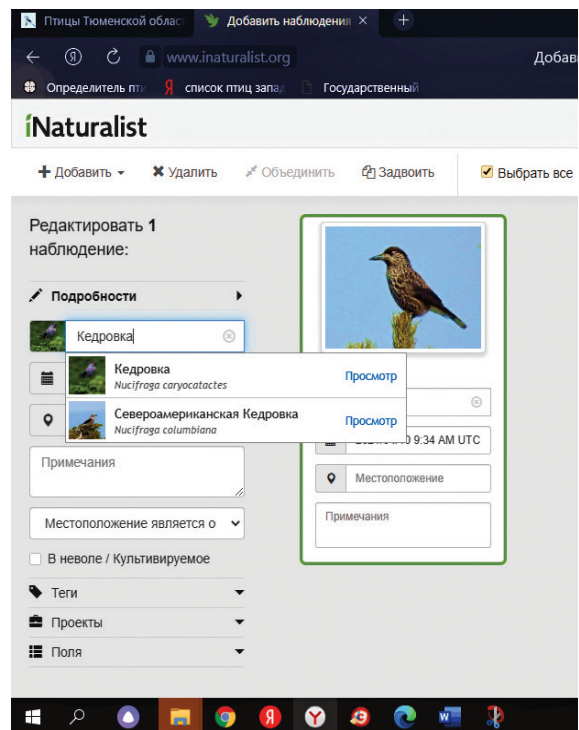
Птицы Тюменской облас
Добавить наблюдения ×
+
www.inaturalist.org
Добави
Определитель пти
список птиц запад
Государственный
iNaturalist
+ Добавить ▾
✖ Удалить
Объединить
Задвоить
Выбрать все
Редактировать 1 наблюдение:
Подробности
Кедровка
Кедровка
Nucifraga caryocatactes
Просмотр
Североамериканская Кедровка
Nucifraga columbiana
Просмотр
Примечания
Местоположение является о
В неволе / Культивируемое
Теги
Проекты
Поля
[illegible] 9:34 AM UTC
Местоположение
Примечания